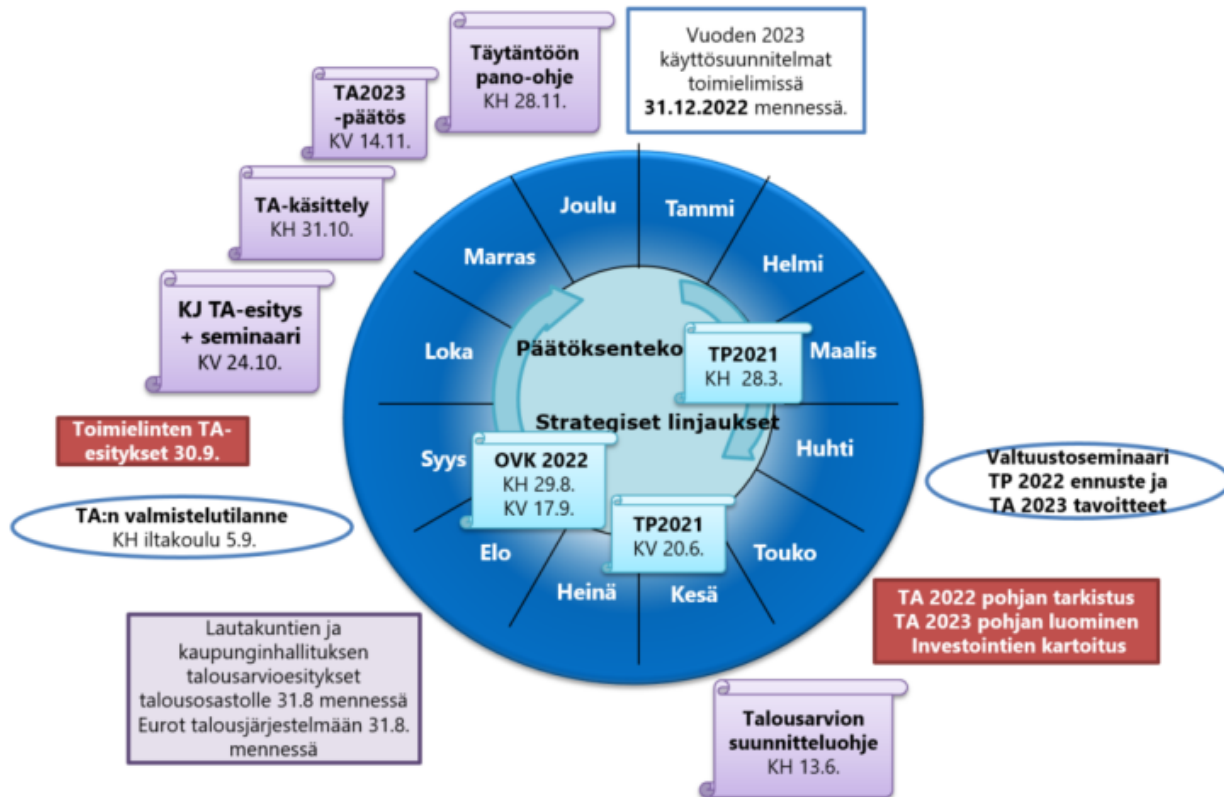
Täytäntöön pano-ohje
KH 28.11.

Vuoden 2023 käyttösuunnitelmat toimielimissä **31.12.2022** mennessä.

TA2023 -päätös
KV 14.11.

TA-käsittely
KH 31.10.

KJ TA-esitys + seminaari
KV 24.10.

Toimielinten TA-esitykset 30.9.

TA:n valmistelutilanne
KH iltakoulu 5.9.

Lautakuntien ja kaupunginhallituksen talousarvioesitykset talousosastolle 31.8 mennessä
Eurot talousjärjestelmään 31.8. mennessä

Joulu
Tammi
Helmi
Maalis
Huhti
Touko
Kesä
Heinä
Elo
Syys
Loka
Marras

Päätöksenteko

Strategiset linjaukset

TP2021
KH 28.3.

OVK 2022
KH 29.8.
KV 17.9.

TP2021
KV 20.6.

Valtuustoseminaari
TP 2022 ennuste ja TA 2023 tavoitteet

TA 2022 pohjan tarkistus
TA 2023 pohjan luominen
Investointien kartoitus

Talousarvion suunnitteluohje
KH 13.6.